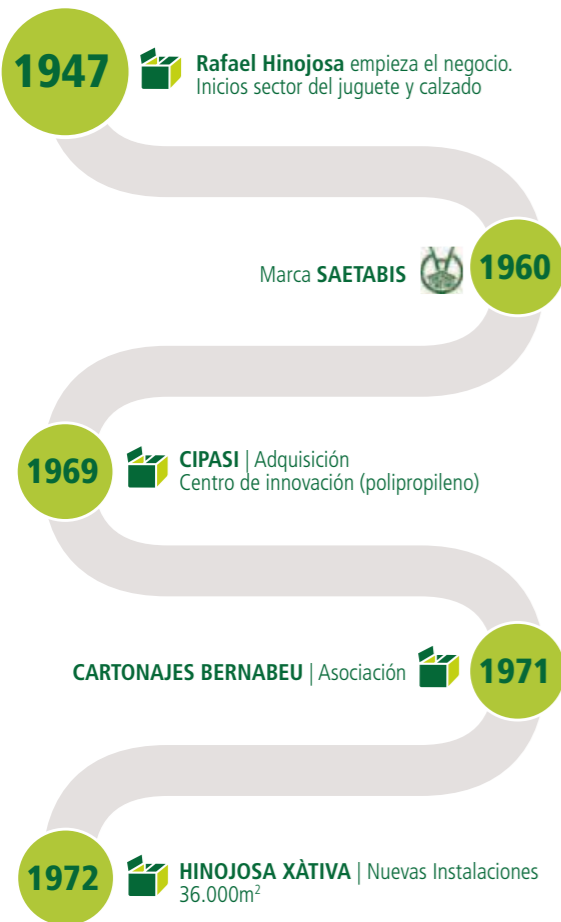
1947

**Rafael Hinojosa** empieza el negocio. Inicios sector del juguete y calzado

Marca **SAETABIS**

1960

1969

**CIPASI** | Adquisición
Centro de innovación (polipropileno)

**CARTONAJES BERNABEU** | Asociación

1971

1972

**HINOJOSA XÀTIVA** | Nuevas Instalaciones
36.000m$^2$